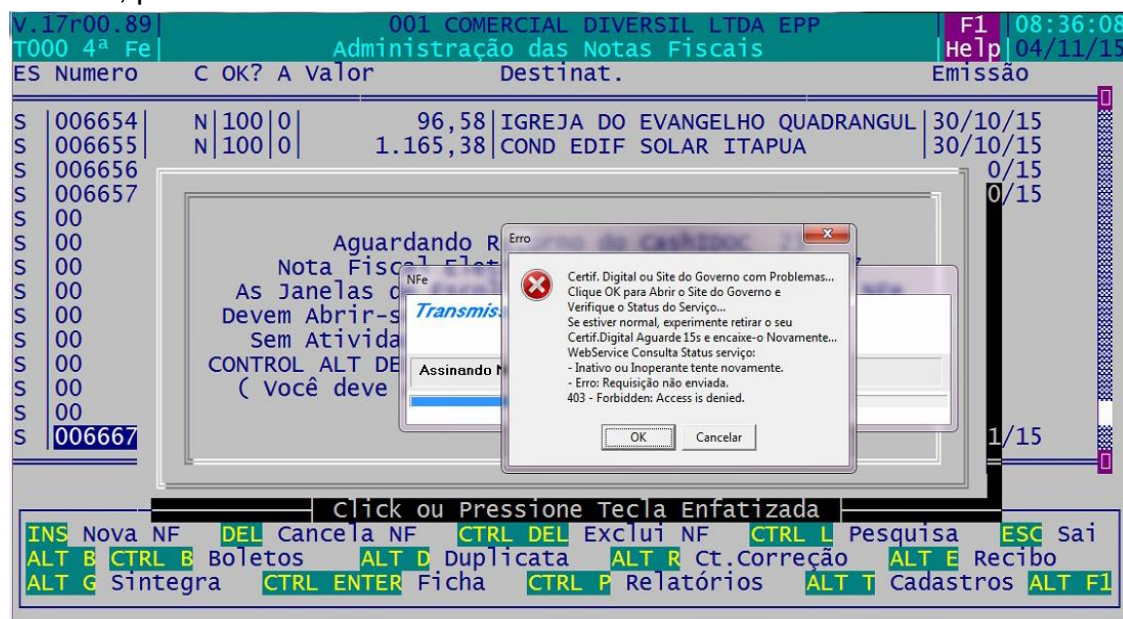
V.17r00.89 001 COMERCIAL DIVERSIL LTDA EPP F1 08:36:08
T000 4ª Fe Administração das Notas Fiscais Help 04/11/15
ES Numero C OK? A Valor Destinat. Emissão

S 006654 N 100 0 96,58 IGREJA DO EVANGELHO QUADRANGUL 30/10/15
S 006655 N 100 0 1.165,38 COND EDIF SOLAR ITAPUA 30/10/15
S 006656 0/15
S 006657 0/15
S 00
S 00
S 00
S 00
S 00
S 00
S 00
S 00
S 00
S 006667 1/15

Aguardando R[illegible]
Nota Fisca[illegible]
As Janelas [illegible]
Devem Abrir-s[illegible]
Sem Ativida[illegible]
CONTROL ALT DE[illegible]
( Você deve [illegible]

NFe
Transmis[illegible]
Assinando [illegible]

Erro
Certif. Digital ou Site do Governo com Problemas...
Clique OK para Abrir o Site do Governo e
Verifique o Status do Serviço...
Se estiver normal, experimente retirar o seu
Certif.Digital Aguarde 15s e encaixe-o Novamente...
WebService Consulta Status serviço:
- Inativo ou Inoperante tente novamente.
- Erro: Requisição não enviada.
403 - Forbidden: Access is denied.
OK Cancelar

Click ou Pressione Tecla Enfatizada

INS Nova NF DEL Cancela NF CTRL DEL Exclui NF CTRL L Pesquisa ESC Sai
ALT B CTRL B Boletos ALT D Duplicata ALT R Ct.Correção ALT E Recibo
ALT G Sintegra CTRL ENTER Ficha CTRL P Relatórios ALT T Cadastros ALT F1